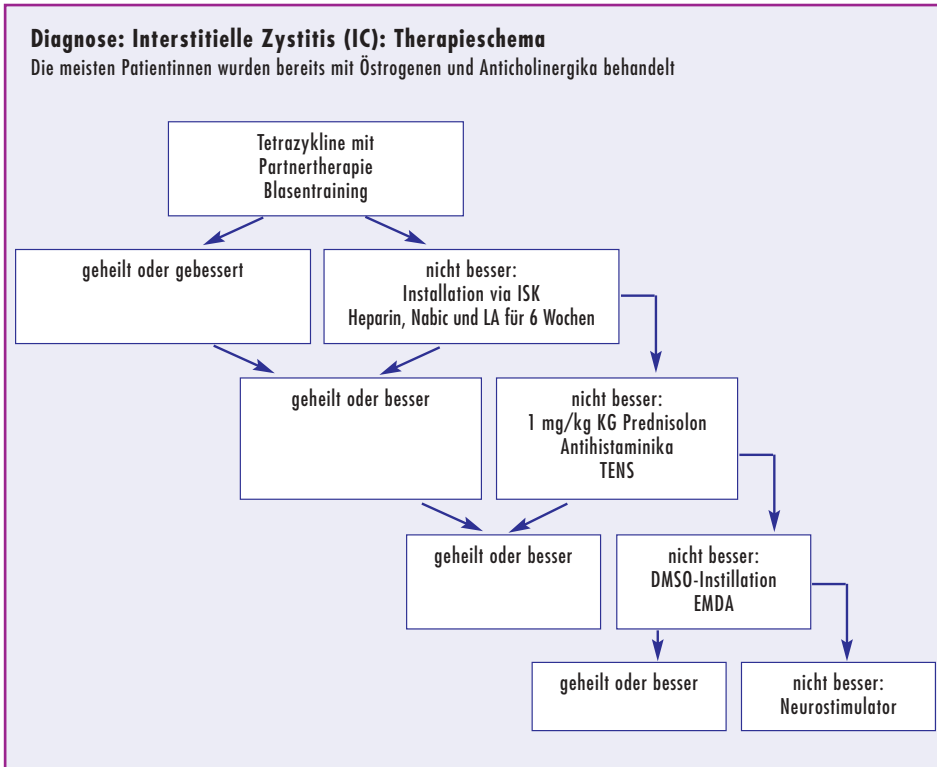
Diagnose: Interstitielle Zystitis (IC): Therapieschema
Die meisten Patientinnen wurden bereits mit Östrogenen und Anticholinergika behandelt

Tetrazykline mit Partnertherapie Blasentraining

geheilt oder gebessert

nicht besser: Installation via ISK Heparin, Nabic und LA für 6 Wochen

geheilt oder besser

nicht besser: 1 mg/kg KG Prednisolon Antihistaminika TENS

geheilt oder besser

nicht besser: DMSO-Instillation EMDA

geheilt oder besser

nicht besser: Neurostimulator